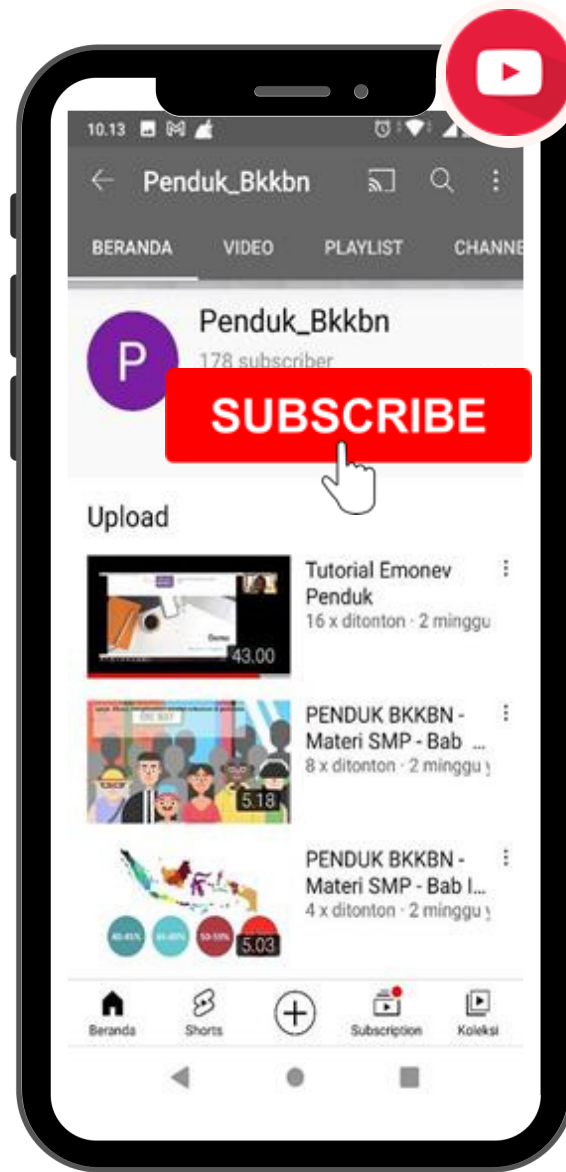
10.13

Penduk_Bkkbn

BERANDA VIDEO PLAYLIST CHANNE

P

Penduk_Bkkbn
178 subscriber

SUBSCRIBE

Upload

43.00
Tutorial Emonev Penduk
16 x ditonton · 2 minggu

5.18
PENDUK BKKBN - Materi SMP - Bab ...
8 x ditonton · 2 minggu

5.03
PENDUK BKKBN - Materi SMP - Bab I...
4 x ditonton · 2 minggu

Beranda Shorts Subscription Koleksi